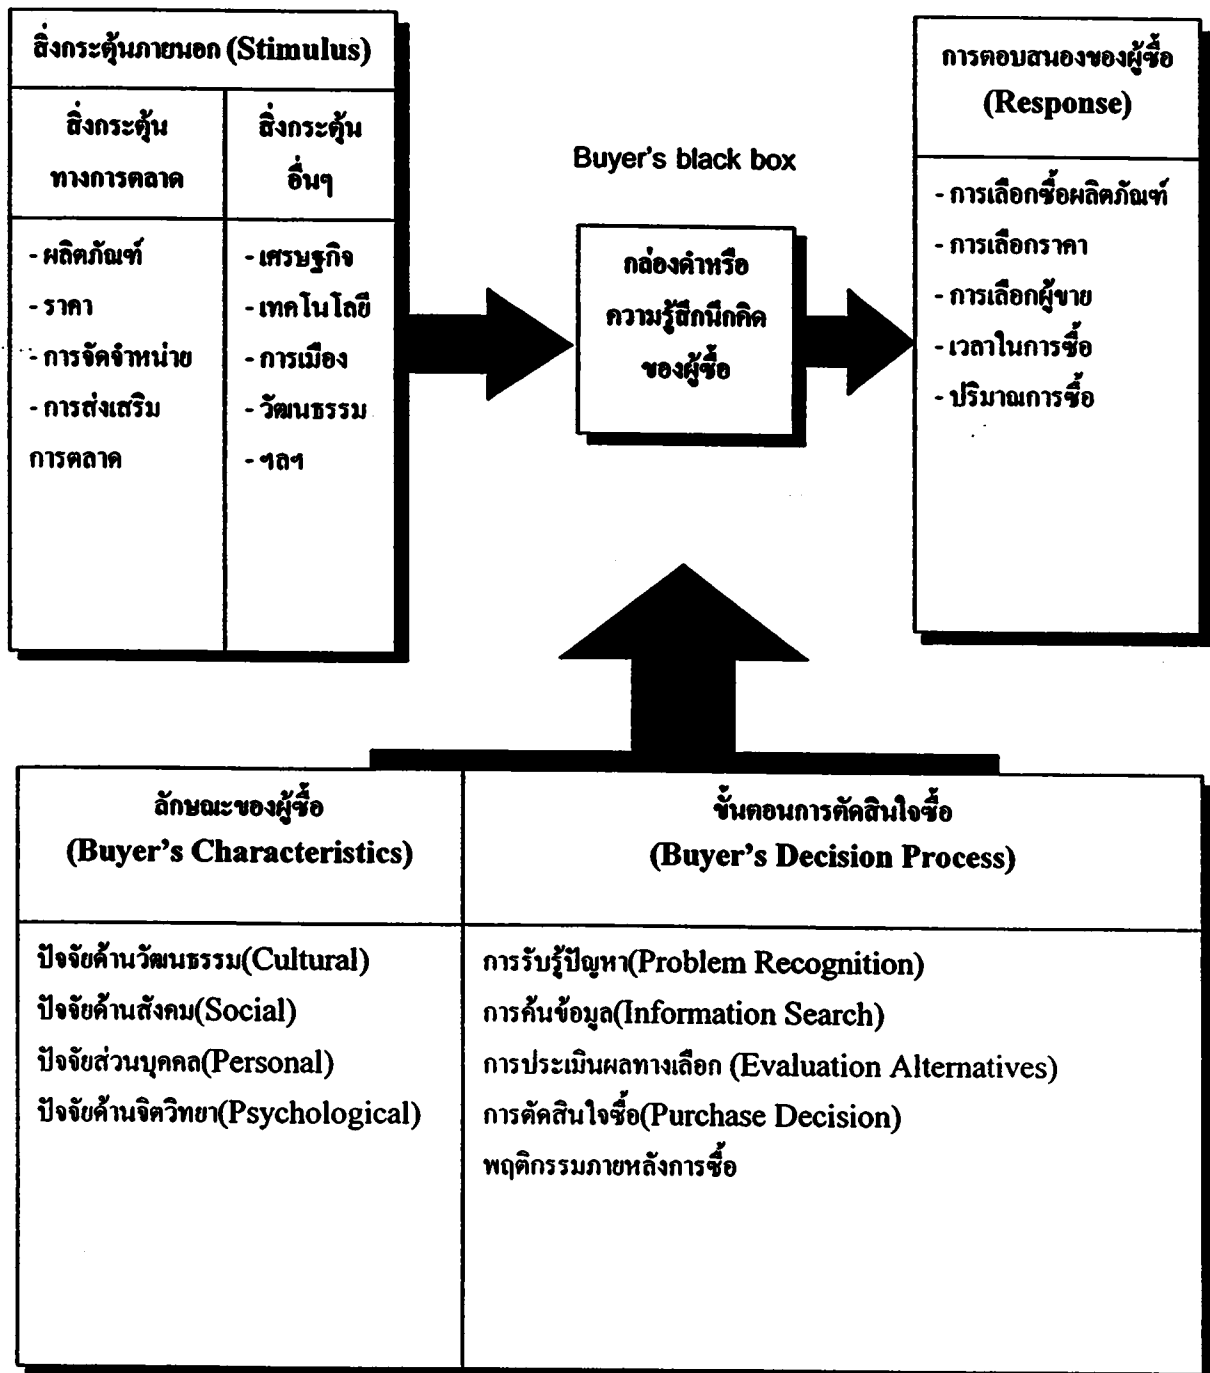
สิ่งกระตุ้นภายนอก (Stimulus)

| สิ่งกระตุ้นทางการตลาด | สิ่งกระตุ้นอื่นๆ |
|---|---|
| - ผลิตภัณฑ์<br>- ราคา<br>- การจัดจำหน่าย<br>- การส่งเสริมการตลาด | - เศรษฐกิจ<br>- เทคโนโลยี<br>- การเมือง<br>- วัฒนธรรม<br>- ฯลฯ |

Buyer's black box

กล่องดำหรือความรู้สึกนึกคิดของผู้ซื้อ

การตอบสนองของผู้ซื้อ (Response)

- การเลือกซื้อผลิตภัณฑ์
- การเลือกราคา
- การเลือกผู้ขาย
- เวลาในการซื้อ
- ปริมาณการซื้อ

| ลักษณะของผู้ซื้อ (Buyer's Characteristics) | ขั้นตอนการตัดสินใจซื้อ (Buyer's Decision Process) |
|---|---|
| ปัจจัยด้านวัฒนธรรม(Cultural)<br>ปัจจัยด้านสังคม(Social)<br>ปัจจัยส่วนบุคคล(Personal)<br>ปัจจัยด้านจิตวิทยา(Psychological) | การรับรู้ปัญหา(Problem Recognition)<br>การค้นข้อมูล(Information Search)<br>การประเมินผลทางเลือก (Evaluation Alternatives)<br>การตัดสินใจซื้อ(Purchase Decision)<br>พฤติกรรมภายหลังการซื้อ |